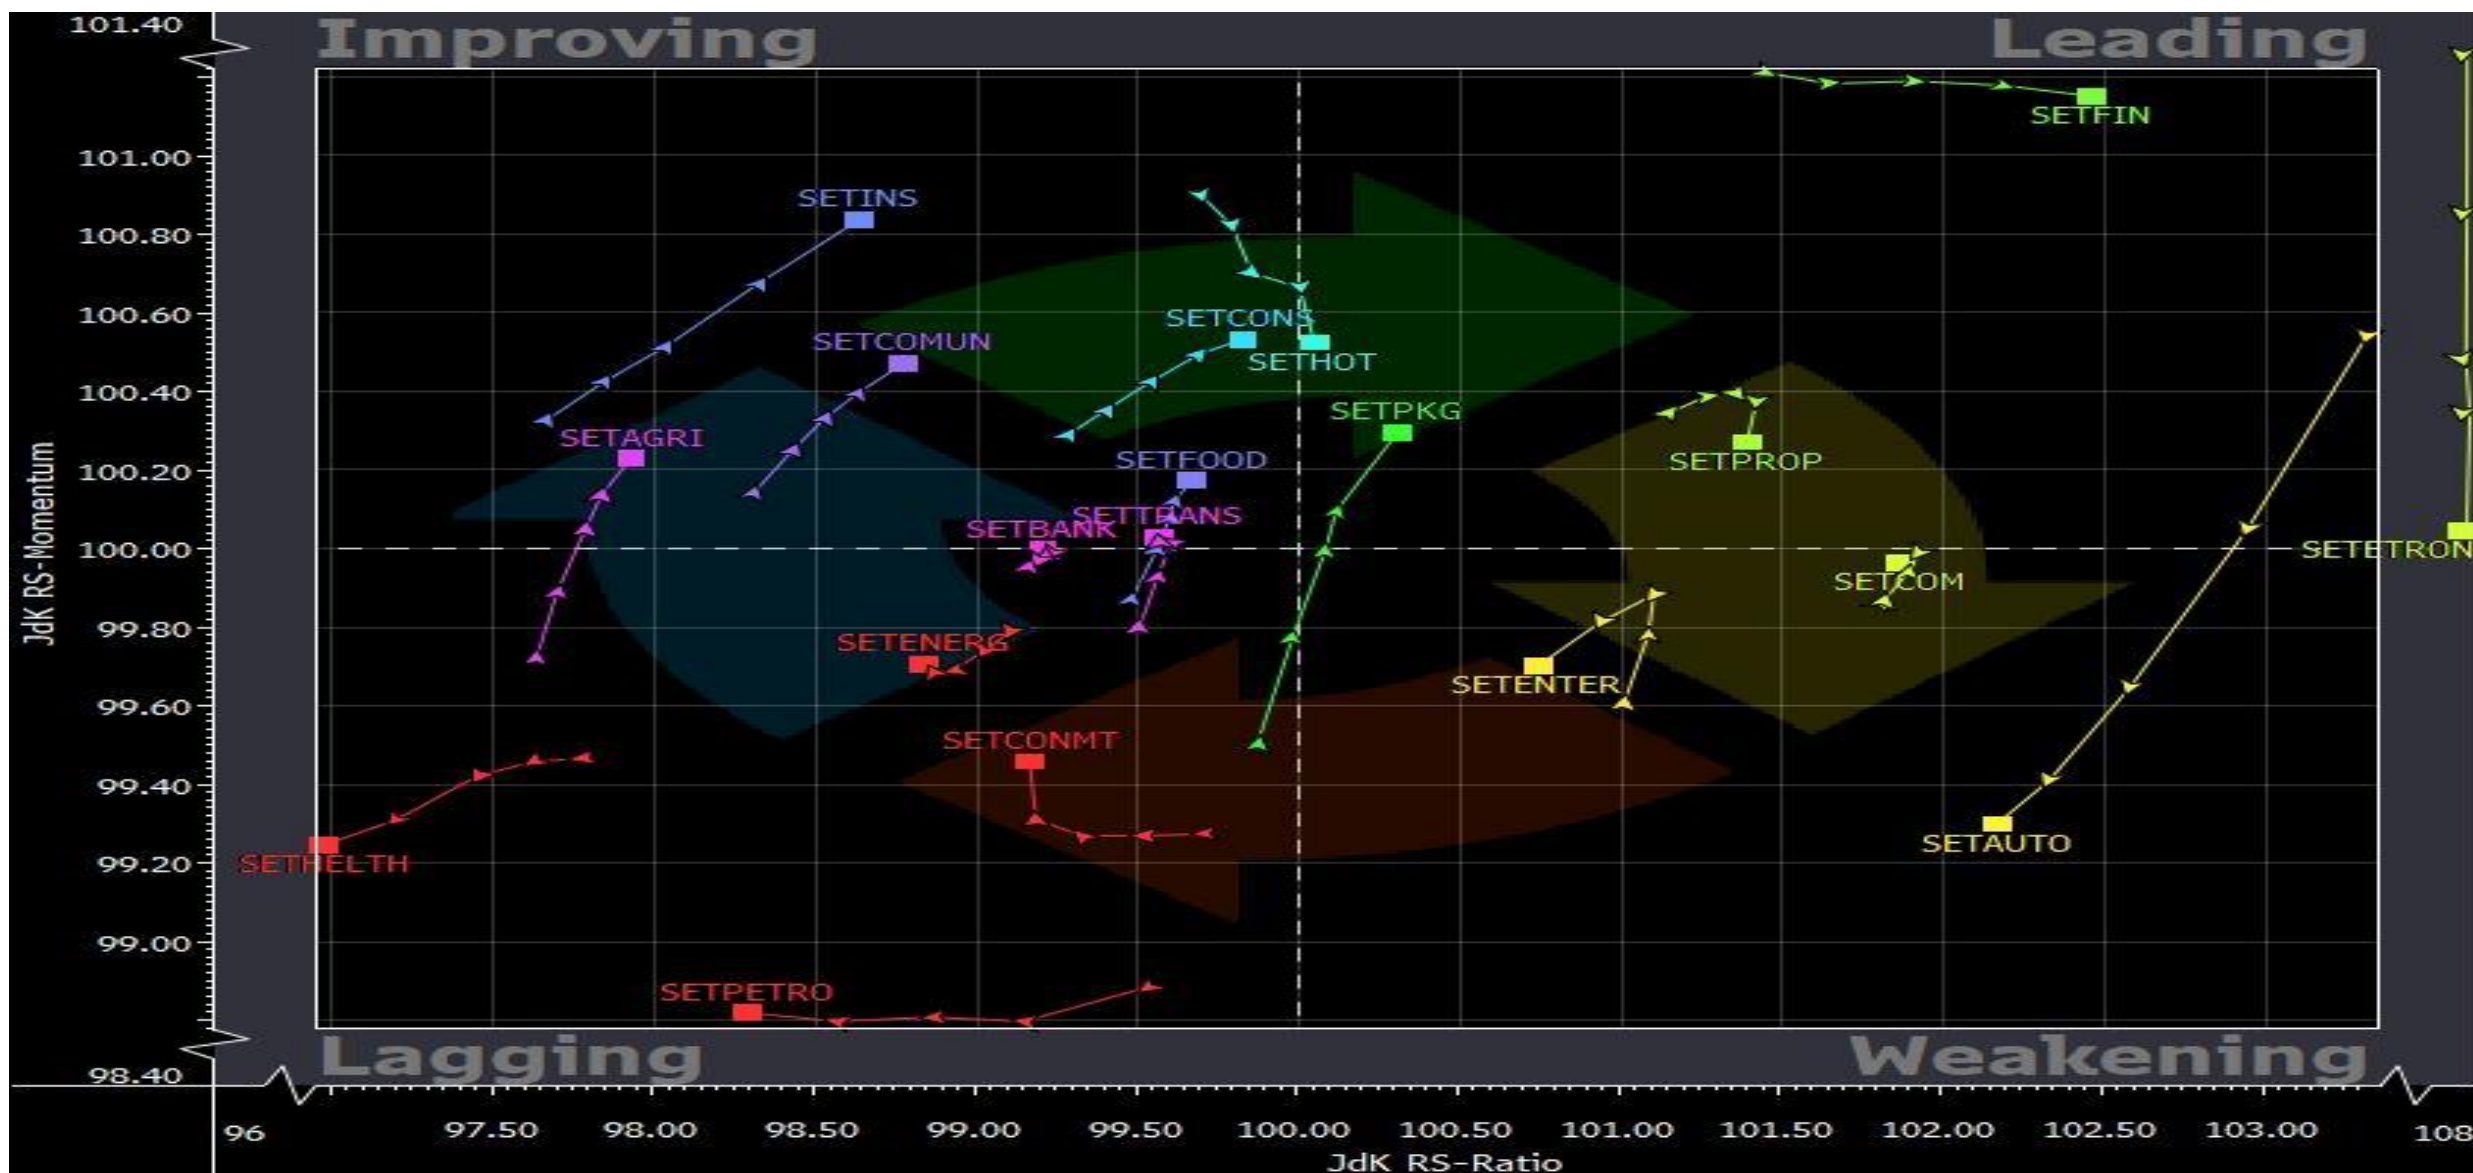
Improving
Leading
Lagging
Weakening

101.40
101.00
100.80
100.60
100.40
100.20
100.00
99.80
99.60
99.40
99.20
99.00
98.40

JdK RS-Momentum

SETFIN
SETINS
SETCONS
SETHOT
SETCOMUN
SETPKG
SETPROP
SETAGRI
SETFOOD
SETTRANS
SETBANK
SETETRON
SETCOM
SETENERG
SETENTER
SETCONMT
SETAUTO
SETHELTH
SETPETRO

96
97.50
98.00
98.50
99.00
99.50
100.00
100.50
101.00
101.50
102.00
102.50
103.00
108

JdK RS-Ratio